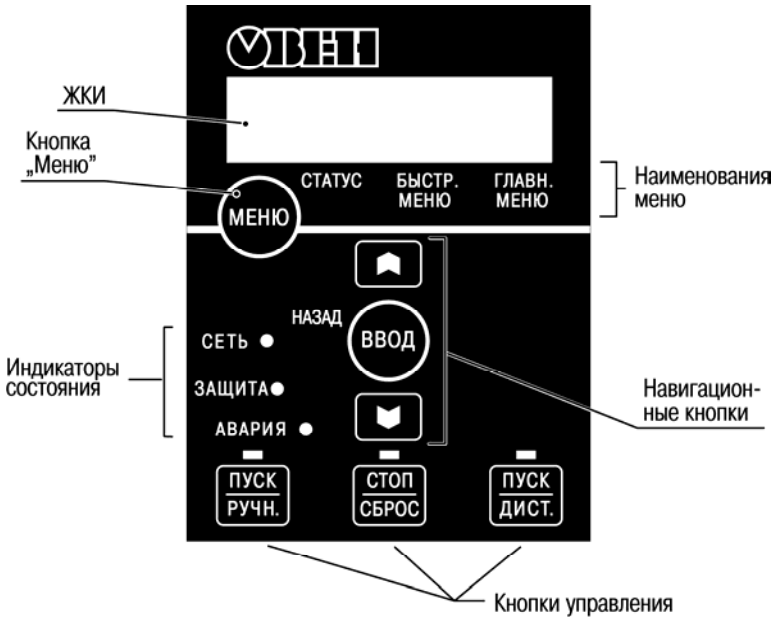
ОВЕН

ЖКИ

Кнопка „Меню"

МЕНЮ

СТАТУС

БЫСТР. МЕНЮ

ГЛАВН. МЕНЮ

Наименования меню

НАЗАД

ВВОД

СЕТЬ

ЗАЩИТА

АВАРИЯ

Индикаторы состояния

Навигационные кнопки

ПУСК
РУЧН.

СТОП
СБРОС

ПУСК
ДИСТ.

Кнопки управления